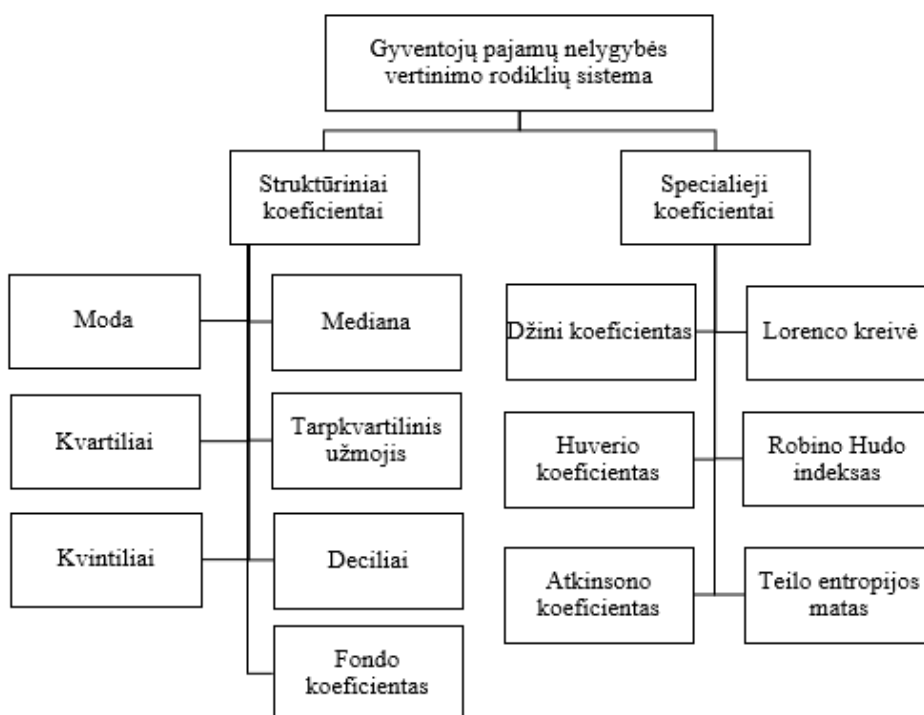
Gyventojų pajamų nelygybės vertinimo rodiklių sistema

Struktūriniai koeficientai

Specialieji koeficientai

Moda

Mediana

Kvartiliai

Tarpkvartilinis užmojis

Kvintiliai

Deciliai

Fondo koeficientas

Džini koeficientas

Lorenco kreivė

Huverio koeficientas

Robino Hudo indeksas

Atkinsono koeficientas

Teilo entropijos matas